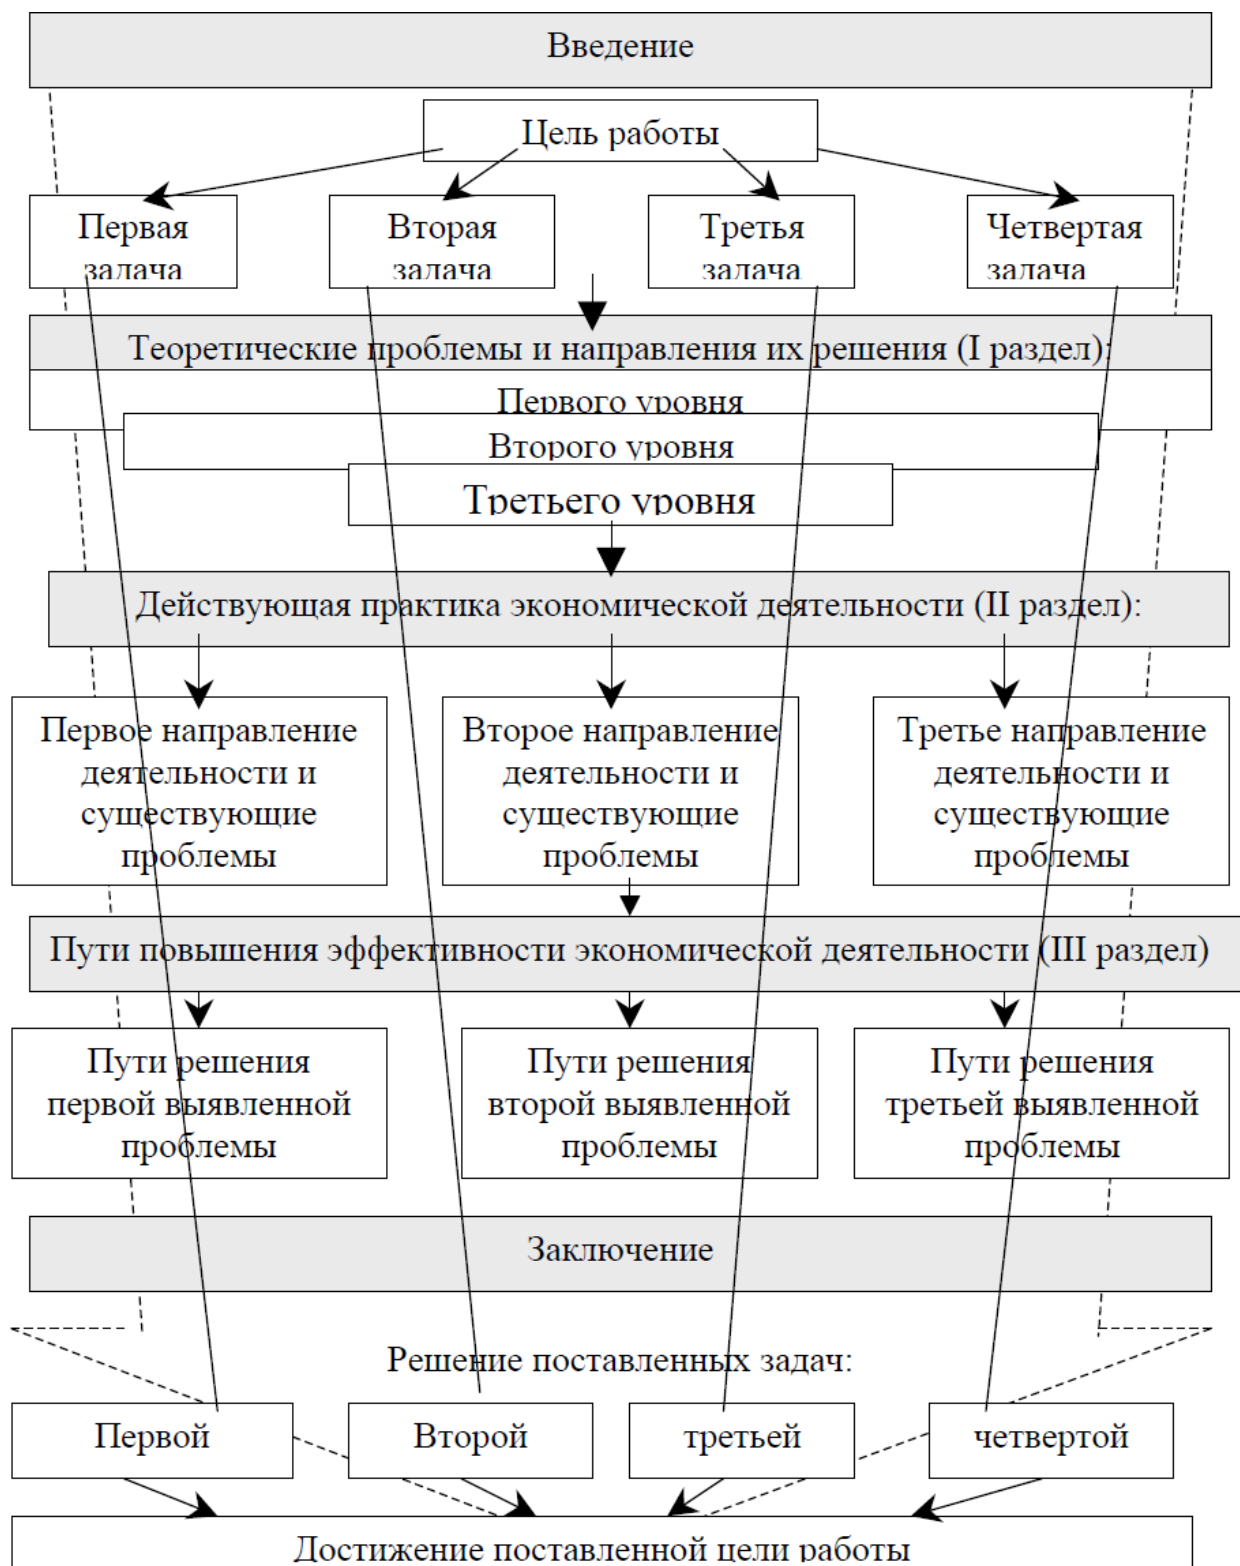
Введение

Цель работы

Первая задача

Вторая задача

Третья задача

Четвертая задача

Теоретические проблемы и направления их решения (I раздел):

Первого уровня

Второго уровня

Третьего уровня

Действующая практика экономической деятельности (II раздел):

Первое направление деятельности и существующие проблемы

Второе направление деятельности и существующие проблемы

Третье направление деятельности и существующие проблемы

Пути повышения эффективности экономической деятельности (III раздел)

Пути решения первой выявленной проблемы

Пути решения второй выявленной проблемы

Пути решения третьей выявленной проблемы

Заключение

Решение поставленных задач:

Первой

Второй

третьей

четвертой

Достижение поставленной цели работы